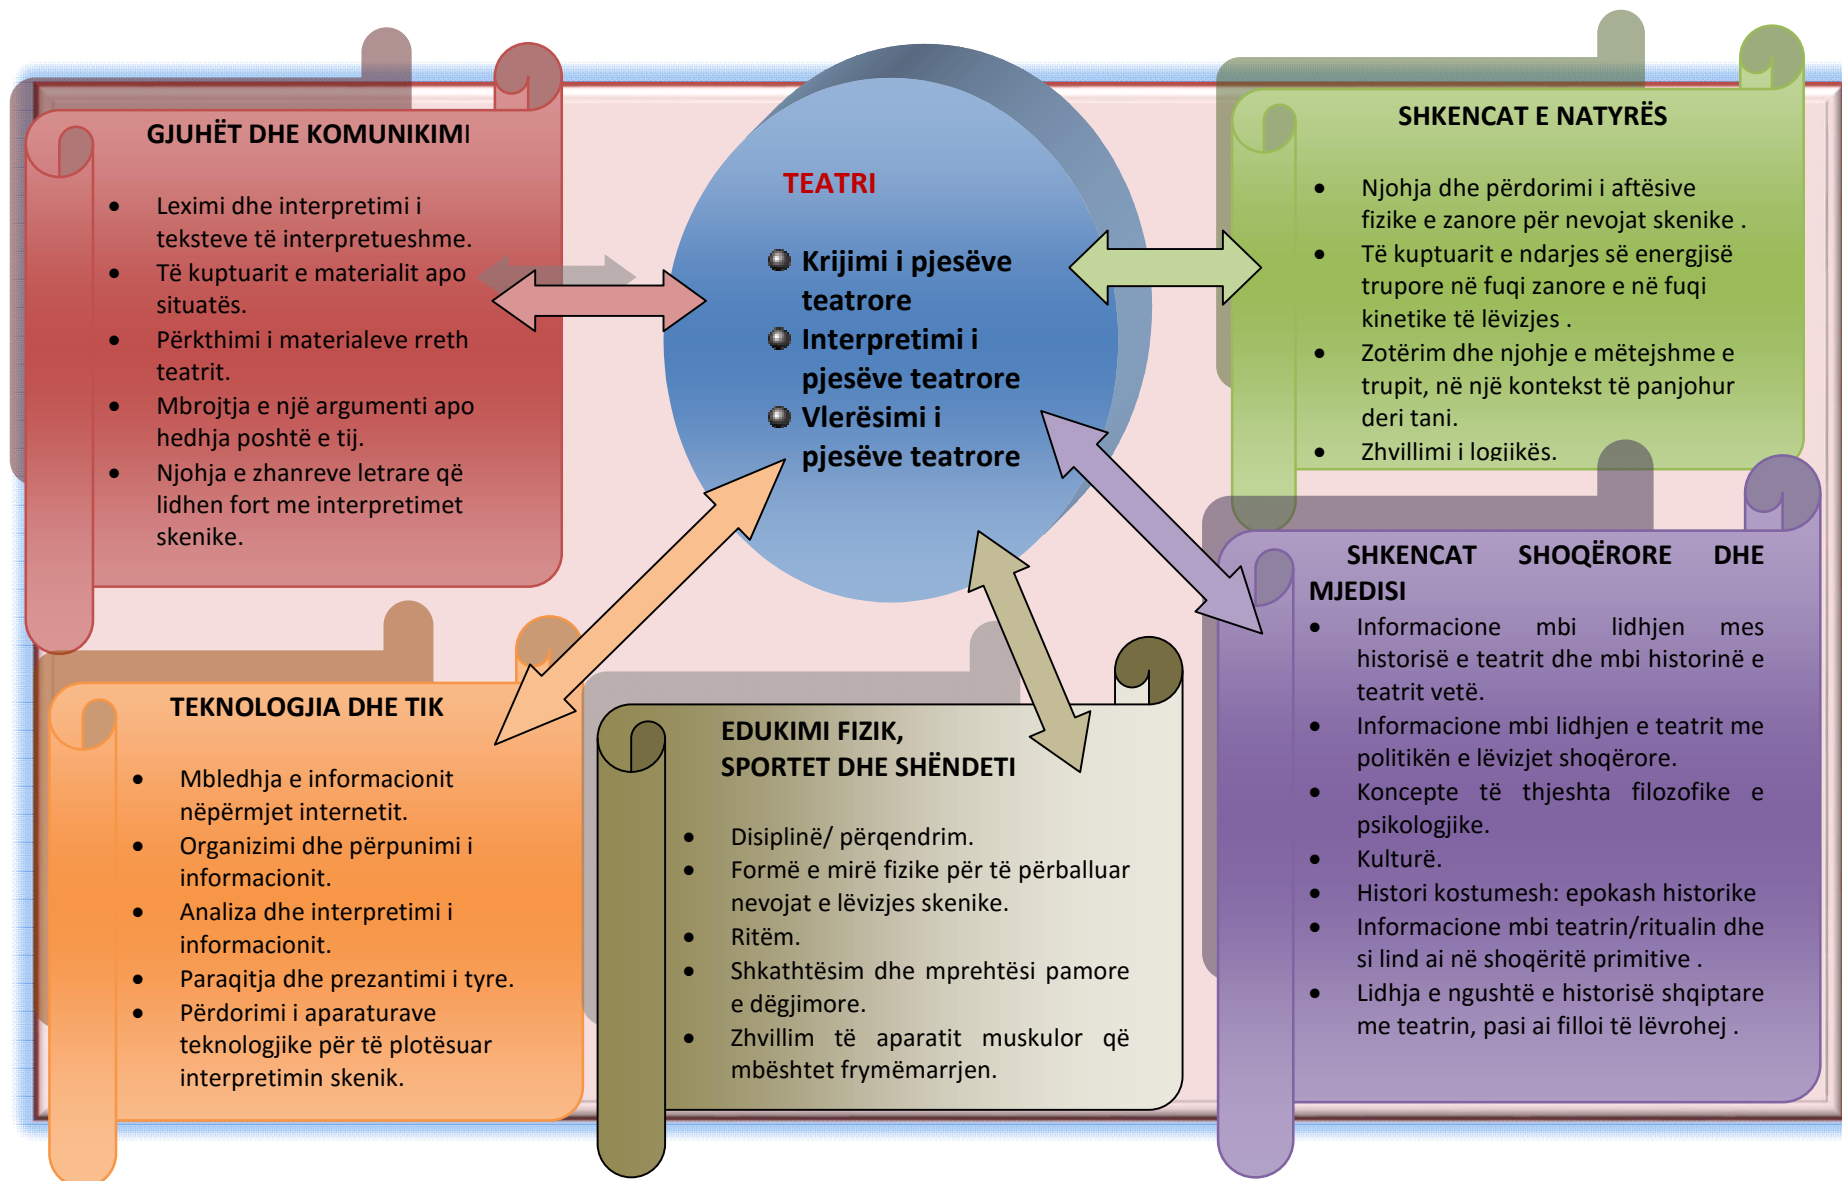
GJUHËT DHE KOMUNIKIMI

- Leximi dhe interpretimi i teksteve të interpretueshme.
- Të kuptuarit e materialit apo situatës.
- Përkthimi i materialeve rreth teatrit.
- Mbrojtja e një argumenti apo hedhja poshtë e tij.
- Njohja e zhanreve letrare që lidhen fort me interpretimet skenike.

TEATRI

Krijimi i pjesëve teatrore
Interpretimi i pjesëve teatrore
Vlerësimi i pjesëve teatrore

SHKENCAT E NATYRËS

- Njohja dhe përdorimi i aftësive fizike e zanore për nevojat skenike .
- Të kuptuarit e ndarjes së energjisë trupore në fuqi zanore e në fuqi kinetike të lëvizjes .
- Zotërim dhe njohje e mëtejshme e trupit, në një kontekst të panjohur deri tani.
- Zhvillimi i logjikës.

SHKENCAT SHOQËRORE DHE MJEDISI

- Informacione mbi lidhjen mes historisë e teatrit dhe mbi historinë e teatrit vetë.
- Informacione mbi lidhjen e teatrit me politikën e lëvizjet shoqërore.
- Koncepte të thjeshta filozofike e psikologjike.
- Kulturë.
- Histori kostumesh: epokash historike
- Informacione mbi teatrin/ritualin dhe si lind ai në shoqëritë primitive .
- Lidhja e ngushtë e historisë shqiptare me teatrin, pasi ai filloi të lëvrohej .

TEKNOLOGJIA DHE TIK

- Mbledhja e informacionit nëpërmjet internetit.
- Organizimi dhe përpunimi i informacionit.
- Analiza dhe interpretimi i informacionit.
- Paraqitja dhe prezantimi i tyre.
- Përdorimi i aparaturave teknologjike për të plotësuar interpretimin skenik.

EDUKIMI FIZIK, SPORTET DHE SHËNDETI

- Disiplinë/ përqendrim.
- Formë e mirë fizike për të përballuar nevojat e lëvizjes skenike.
- Ritëm.
- Shkathtësim dhe mprehtësi pamore e dëgjimore.
- Zhvillim të aparatit muskulor që mbështet frymëmarrjen.